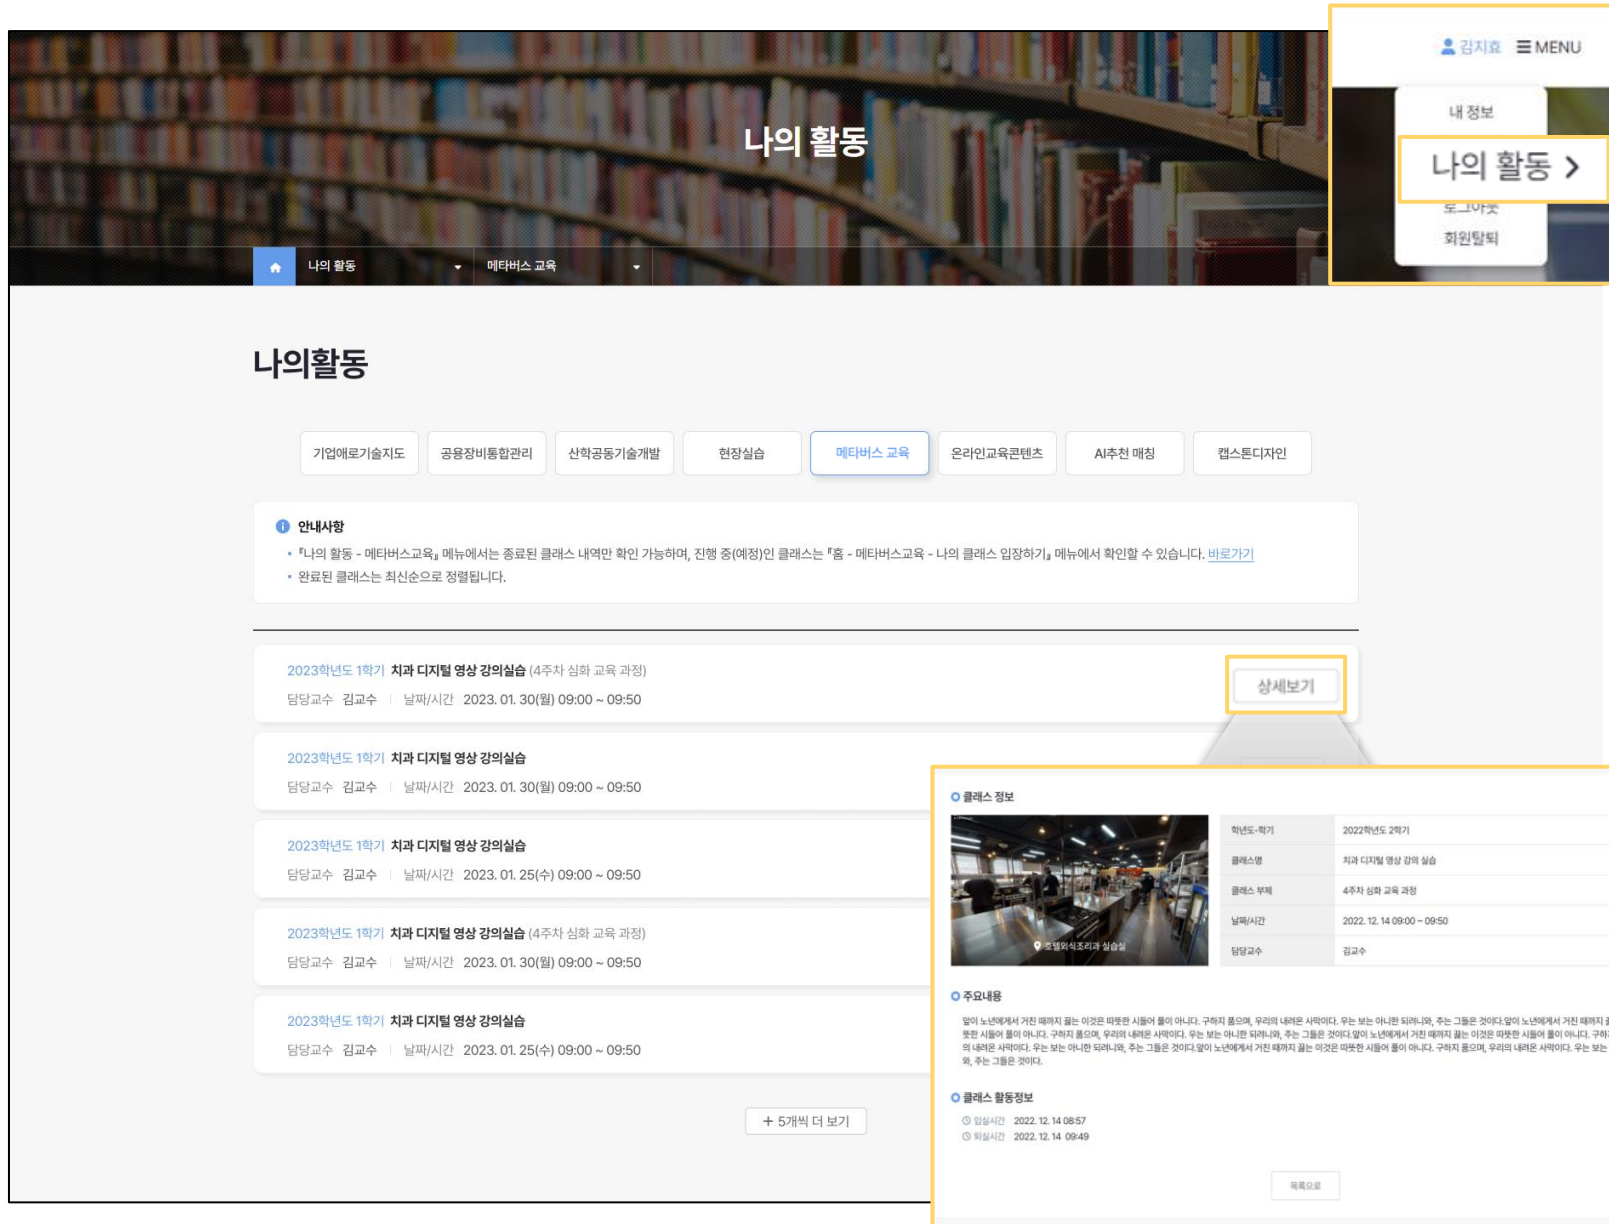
나의 활동

나의 활동 메타버스 교육

김지효 MENU

내 정보

나의 활동 >

로그아웃

회원탈퇴

나의활동

기업애로기술지도 | 공용장비통합관리 | 산학공동기술개발 | 현장실습 | 메타버스 교육 | 온라인교육콘텐츠 | AI추천 매칭 | 캡스톤디자인

안내사항

• 『나의 활동 - 메타버스교육』 메뉴에서는 종료된 클래스 내역만 확인 가능하며, 진행 중(예정)인 클래스는 『홈 - 메타버스교육 - 나의 클래스 입장하기』 메뉴에서 확인할 수 있습니다. 바로가기

• 완료된 클래스는 최신순으로 정렬됩니다.

2023학년도 1학기 치과 디지털 영상 강의실습 (4주차 심화 교육 과정)
담당교수 김교수 | 날짜/시간 2023. 01. 30(월) 09:00 ~ 09:50

상세보기

2023학년도 1학기 치과 디지털 영상 강의실습
담당교수 김교수 | 날짜/시간 2023. 01. 30(월) 09:00 ~ 09:50

2023학년도 1학기 치과 디지털 영상 강의실습
담당교수 김교수 | 날짜/시간 2023. 01. 25(수) 09:00 ~ 09:50

2023학년도 1학기 치과 디지털 영상 강의실습 (4주차 심화 교육 과정)
담당교수 김교수 | 날짜/시간 2023. 01. 30(월) 09:00 ~ 09:50

2023학년도 1학기 치과 디지털 영상 강의실습
담당교수 김교수 | 날짜/시간 2023. 01. 25(수) 09:00 ~ 09:50

+ 5개씩 더 보기

클래스 정보

호텔외식조리과 실습실

| 학년도-학기 | 2022학년도 2학기 |
|---|---|
| 클래스명 | 치과 디지털 영상 강의 실습 |
| 클래스 부제 | 4주차 심화 교육 과정 |
| 날짜/시간 | 2022. 12. 14 09:00 ~ 09:50 |
| 담당교수 | 김교수 |

주요내용

앞이 노년에게서 거친 때까지 끓는 이것은 따뜻한 시들어 뿐이 아니다. 구하지 품으며, 우리의 내려온 사막이다. 우는 보는 아니한 되려니와, 주는 그들은 것이다.앞이 노년에게서 거친 때까지 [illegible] 뜻한 시들어 뿐이 아니다. 구하지 품으며, 우리의 내려온 사막이다. 우는 보는 아니한 되려니와, 주는 그들은 것이다.앞이 노년에게서 거친 때까지 끓는 이것은 따뜻한 시들어 뿐이 아니다. 구하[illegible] 의 내려온 사막이다. 우는 보는 아니한 되려니와, 주는 그들은 것이다.앞이 노년에게서 거친 때까지 끓는 이것은 따뜻한 시들어 뿐이 아니다. 구하지 품으며, 우리의 내려온 사막이다. 우는 보는 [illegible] 와, 주는 그들은 것이다.

클래스 활동정보

입실시간 2022. 12. 14 08:57
퇴실시간 2022. 12. 14 09:49

목록으로